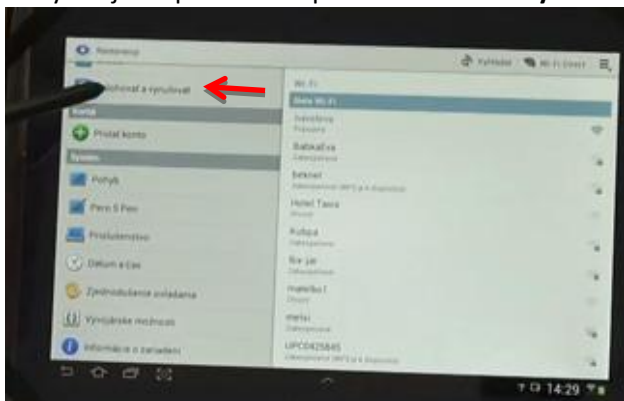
Nastavenia

Zálohovať a vynulovať
Kontá
Pridať konto
Systém
Pohyb
Pero S Pen
Príslušenstvo
Dátum a čas
Zjednodušenie ovládania
Vývojárske možnosti
Informácie o zariadení

Vyhľadať
Wi-Fi Direct

Wi-Fi
Siete Wi-Fi
Swissfone
Pripojené
Babkakiva
Zabezpečené
bekmel
Zabezpečené (WPS je k dispozícii)
Hotel Tasra
Otvoriť
Kultúpa
Zabezpečené
fivr.pe
Zabezpečené
malelko1
Otvoriť
metal
Zabezpečené
UPC0425845
Zabezpečené (WPS je k dispozícii)

14:29